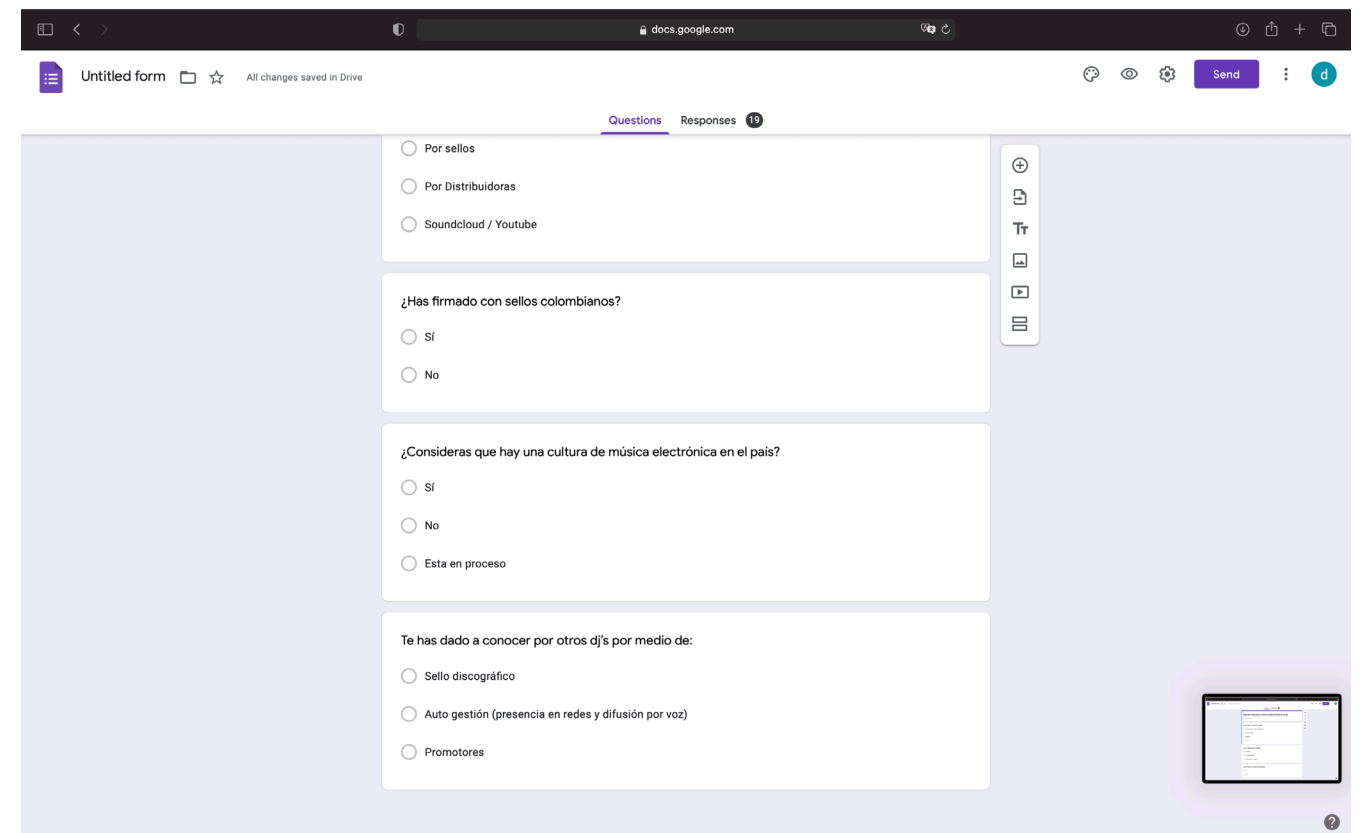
docs.google.com

Untitled form All changes saved in Drive

Send

d

Questions Responses 19

Por sellos

Por Distribuidoras

Soundcloud / Youtube

¿Has firmado con sellos colombianos?

Sí

No

¿Consideras que hay una cultura de música electrónica en el país?

Sí

No

Esta en proceso

Te has dado a conocer por otros dj's por medio de:

Sello discográfico

Auto gestión (presencia en redes y difusión por voz)

Promotores

?